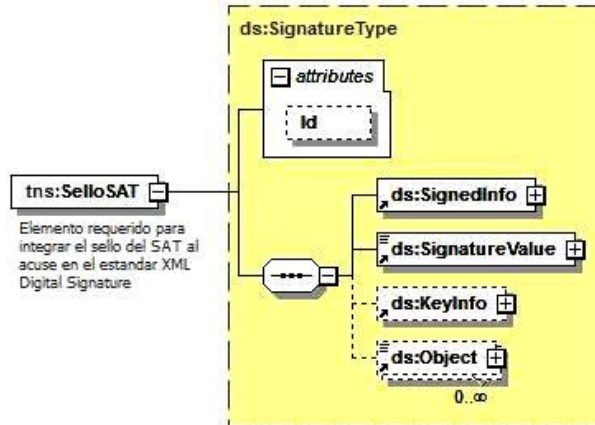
ds:SignatureType

attributes

Id

tns:SelloSAT

Elemento requerido para integrar el sello del SAT al acuse en el estandar XML Digital Signature

ds:SignedInfo

ds:SignatureValue

ds:KeyInfo

ds:Object

0..∞